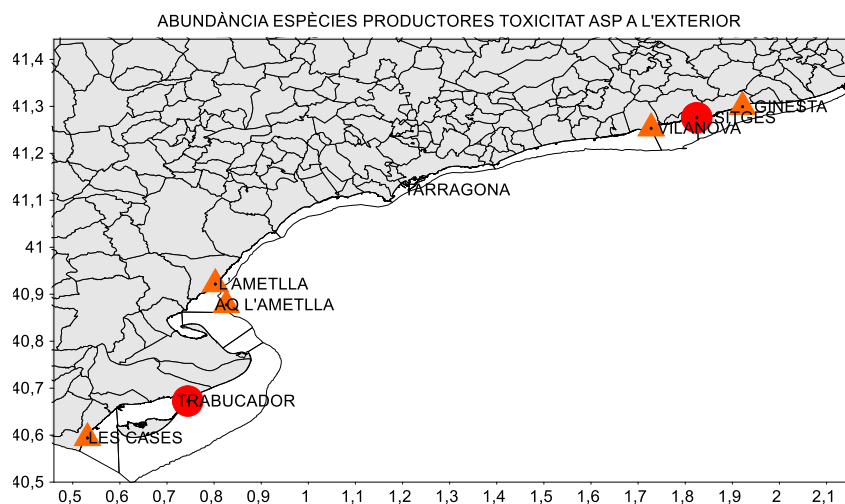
ABUNDÀNCIA ESPÈCIES PRODUCTORES TOXICITAT ASP A L'EXTERIOR

41,4
41,3
41,2
41,1
41
40,9
40,8
40,7
40,6
40,5

0,5 0,6 0,7 0,8 0,9 1 1,1 1,2 1,3 1,4 1,5 1,6 1,7 1,8 1,9 2 2,1

GINESTA
SITGES
VILANOVA
TARRAGONA
L'AMETLLA
AQ L'AMETLLA
TRABUCADOR
LES CASES